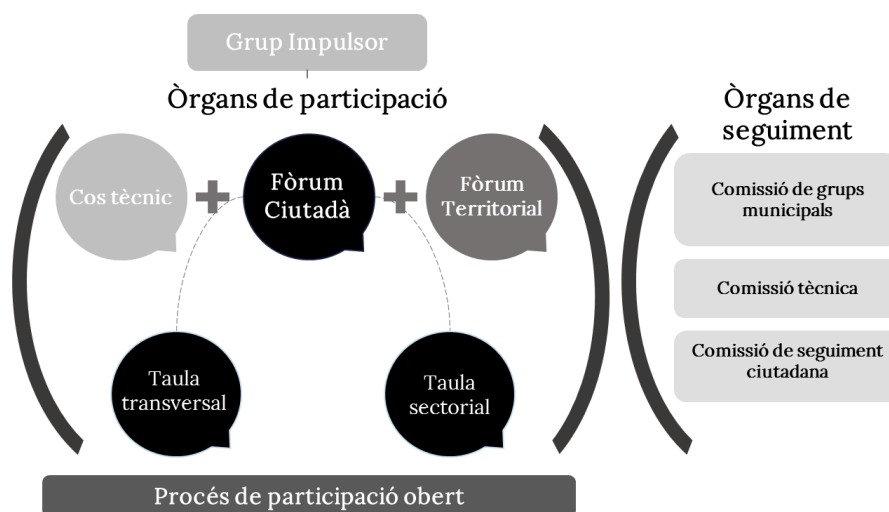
Grup Impulsor

Òrgans de participació

Cos tècnic

Fòrum Ciutadà

Fòrum Territorial

Taula transversal

Taula sectorial

Òrgans de seguiment

Comissió de grups municipals

Comissió tècnica

Comissió de seguiment ciutadana

Procés de participació obert